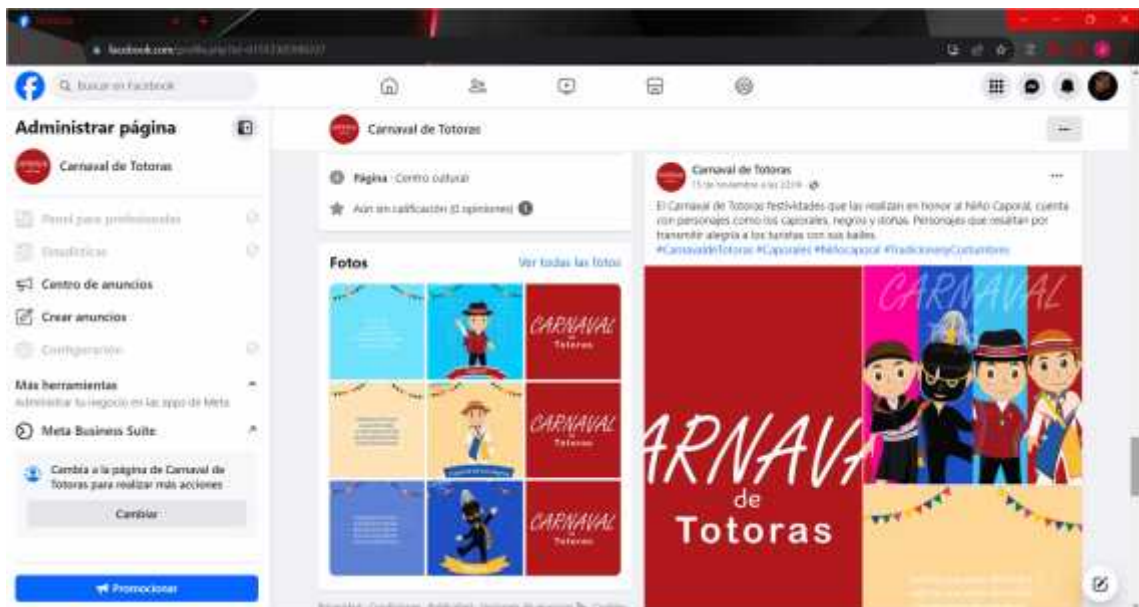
facebook.com/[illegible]

Buscar en Facebook

Administrar página

Carnaval de Totoras

Panel para profesionales

Estadísticas

Centro de anuncios

Crear anuncios

Configuración

Más herramientas

Administrar tu negocio en las apps de Meta

Meta Business Suite

Cambia a la página de Carnaval de Totoras para realizar más acciones

Cambiar

Promocionar

Carnaval de Totoras

Página · Centro cultural

Aún sin calificación (0 opiniones)

Fotos

Ver todas las fotos

CARNAVAL Totoras

CARNAVAL Totoras

CARNAVAL Totoras

Carnaval de Totoras

15 de noviembre a las 22:16 ·

El Carnaval de Totoras festividades que las realizan en honor al Niño Caporal, cuenta con personajes como los caporales, negros y doñas. Personajes que resaltan por transmitir alegría a los turistas con sus bailes.

#CarnavaldeTotoras #Caporales #NiñoCaporal #TradicionesyCostumbres

CARNAVAL

ARNAVA de Totoras

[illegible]